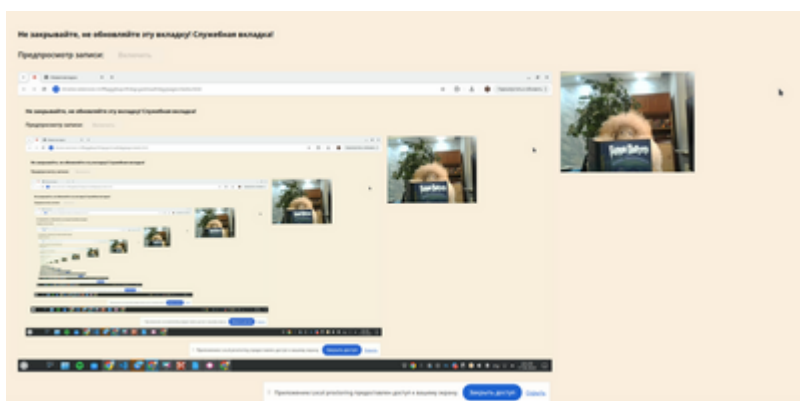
Не закрывайте, не обновляйте эту вкладку! Служебная вкладка!

Предпросмотр записи: Выключить

Не закрывайте, не обновляйте эту вкладку! Служебная вкладка!

Предпросмотр записи:

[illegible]

Приложение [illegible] proctoring предоставляет доступ к вашему экрану. Закрыть доступ Скрыть